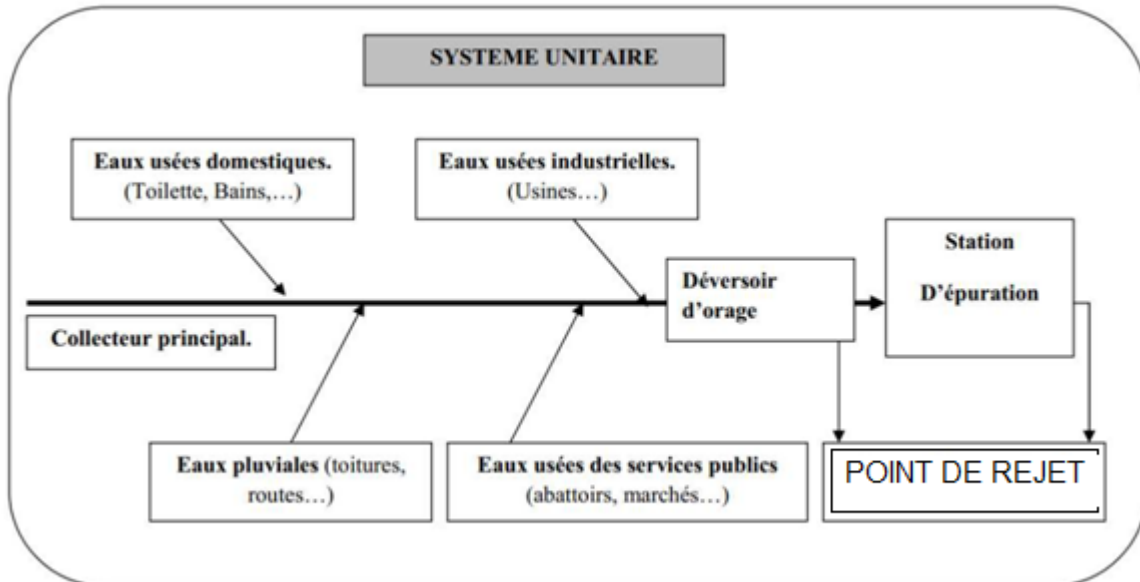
SYSTEME UNITAIRE

Eaux usées domestiques. (Toilette, Bains,…)

Eaux usées industrielles. (Usines…)

Station D'épuration

Déversoir d'orage

Collecteur principal.

Eaux pluviales (toitures, routes…)

Eaux usées des services publics (abattoirs, marchés…)

POINT DE REJET